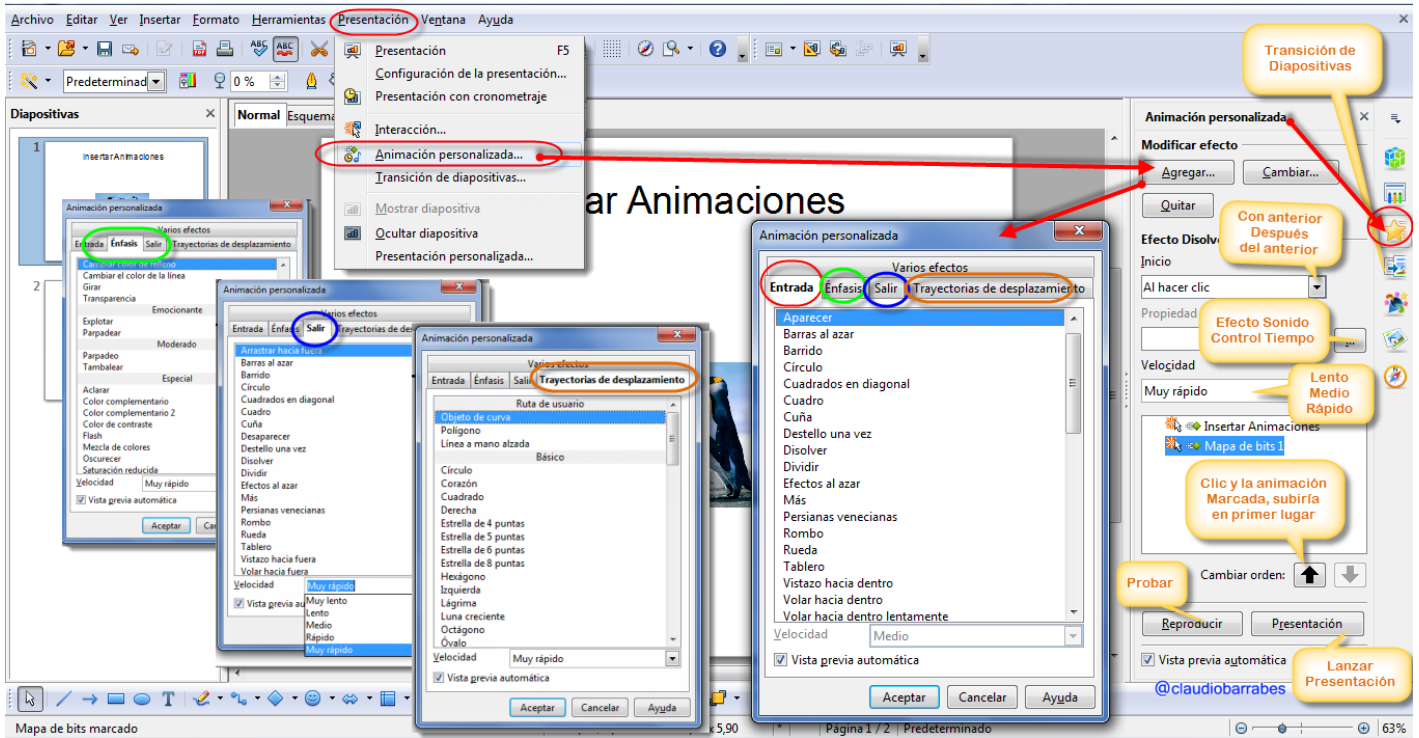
Archivo Editar Ver Insertar Formato Herramientas Presentación Ventana Ayuda

Predeterminado 0 %

Diapositivas

Normal Esquema

Insertar Animaciones

Presentación F5
Configuración de la presentación...
Presentación con cronometraje
Interacción...
Animación personalizada...
Transición de diapositivas...
Mostrar diapositiva
Ocultar diapositiva
Presentación personalizada...

ar Animaciones

Transición de Diapositivas

Animación personalizada
Modificar efecto
Agregar...
Cambiar...
Quitar
Efecto Disolv
Inicio
Al hacer clic
Propiedad
Velocidad
Muy rápido
Insertar Animaciones
Mapa de bits 1
Cambiar orden:
Reproducir
Presentación
Vista previa automática

Con anterior
Después del anterior

Efecto Sonido Control Tiempo

Lento
Medio
Rápido

Clic y la animación Marcada, subiría en primer lugar

Probar

Lanzar Presentación

@claudiobarrabes

Animación personalizada
Varios efectos
Entrada Énfasis Salir Trayectorias de desplazamiento
Cambiar color de relleno
Cambiar el color de la línea
Girar
Transparencia
Emocionante
Explotar
Parpadear
Moderado
Parpadeo
Tambalear
Especial
Aclarar
Color complementario
Color complementario 2
Color de contraste
Flash
Mezcla de colores
Oscurecer
Saturación reducida
Velocidad Muy rápido
Vista previa automática
Aceptar

Animación personalizada
Varios efectos
Entrada Énfasis Salir Trayectorias de desplazamiento
Arrastrar hacia fuera
Barras al azar
Barrido
Círculo
Cuadrados en diagonal
Cuadro
Cuña
Desaparecer
Destello una vez
Disolver
Dividir
Efectos al azar
Más
Persianas venecianas
Rombo
Rueda
Tablero
Vistazo hacia fuera
Volar hacia fuera
Velocidad Muy rápido
Muy lento
Lento
Medio
Rápido
Muy rápido
Vista previa automática

Animación personalizada
Varios efectos
Entrada Énfasis Salir Trayectorias de desplazamiento
Ruta de usuario
Objeto de curva
Polígono
Línea a mano alzada
Básico
Círculo
Corazón
Cuadrado
Derecha
Estrella de 4 puntas
Estrella de 5 puntas
Estrella de 6 puntas
Estrella de 8 puntas
Hexágono
Izquierda
Lágrima
Luna creciente
Octágono
Óvalo
Velocidad Muy rápido
Vista previa automática
Aceptar Cancelar Ayuda

Animación personalizada
Varios efectos
Entrada Énfasis Salir Trayectorias de desplazamiento
Aparecer
Barras al azar
Barrido
Círculo
Cuadrados en diagonal
Cuadro
Cuña
Destello una vez
Disolver
Dividir
Efectos al azar
Más
Persianas venecianas
Rombo
Rueda
Tablero
Vistazo hacia dentro
Volar hacia dentro
Volar hacia dentro lentamente
Velocidad Medio
Vista previa automática
Aceptar Cancelar Ayuda

Mapa de bits marcado
x 5,90
Página 1 / 2 Predeterminado
63%